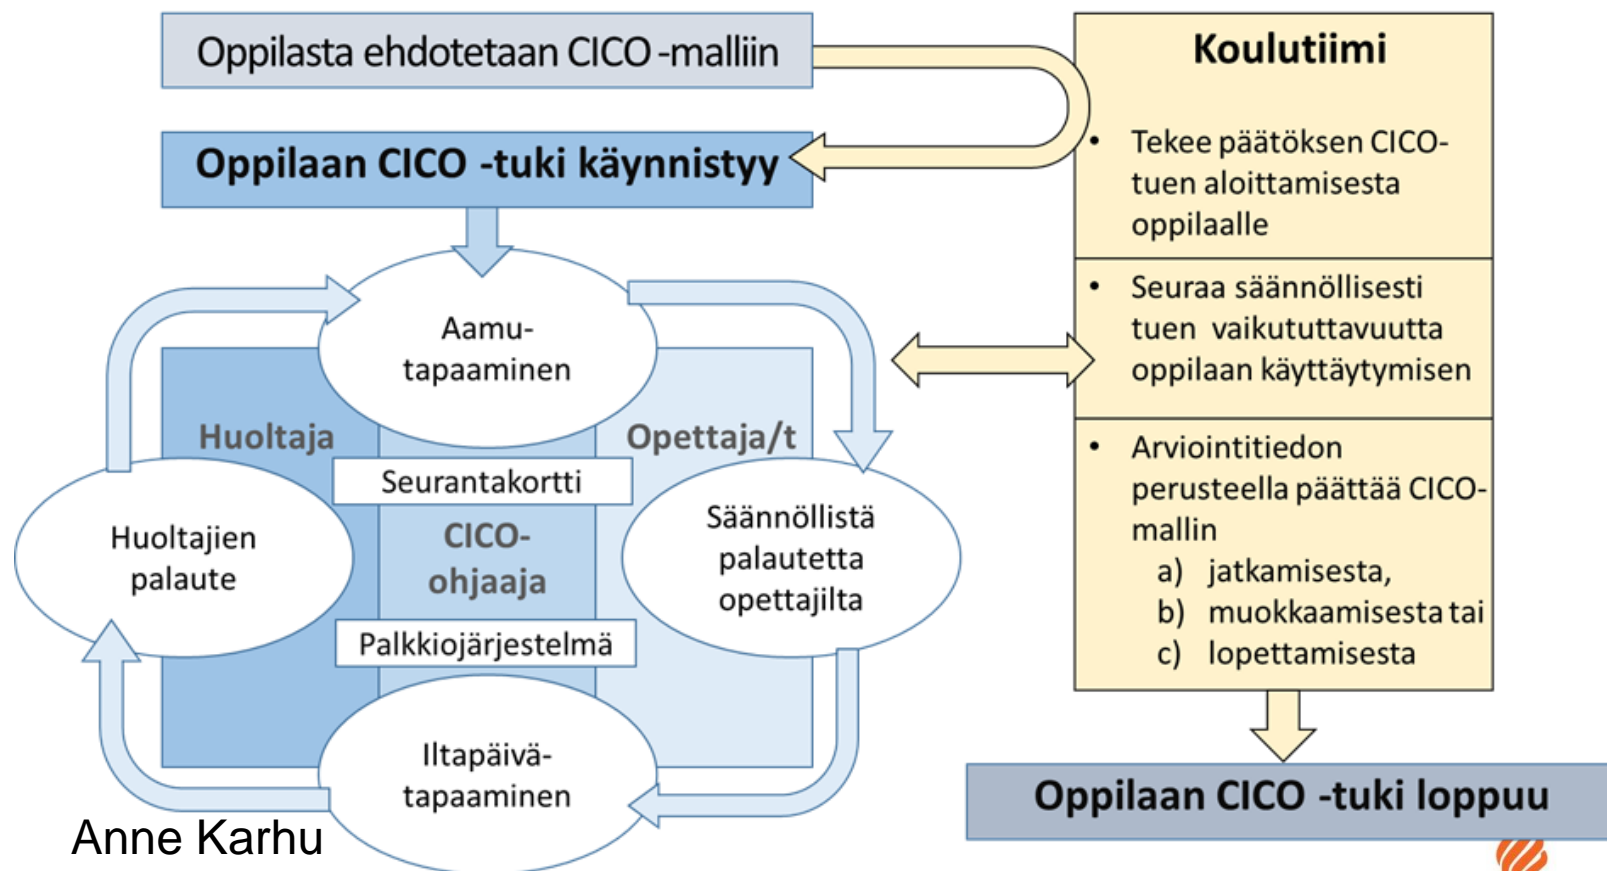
Oppilasta ehdotetaan CICO -malliin

Oppilaan CICO -tuki käynnistyy

Koulutiimi

- Tekee päätöksen CICO-tuen aloittamisesta oppilaalle

- Seuraa säännöllisesti tuen vaikututtavuutta oppilaan käyttäytymisen

- Arviointitiedon perusteella päättää CICO-mallin
a) jatkamisesta,
b) muokkaamisesta tai
c) lopettamisesta

Aamu-tapaaminen

Huoltaja

Opettaja/t

Seurantakortti

Huoltajien palaute

CICO-ohjaaja

Säännöllistä palautetta opettajilta

Palkkiojärjestelmä

Iltapäivä-tapaaminen

Anne Karhu

Oppilaan CICO -tuki loppuu